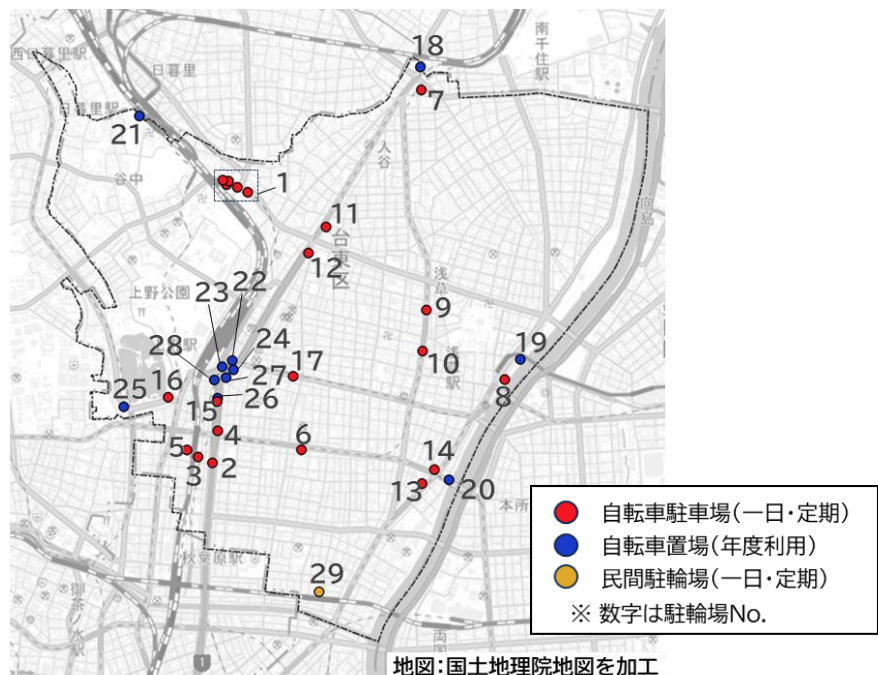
西日暮里駅
日暮里
日暮里駅
南千住駅
18
7
21
入谷
谷中
1
11
台東区
12
上野公園
23
22
浅草
9
24
28
19
駅
17
10
27
25
16
26
8
15
4
6
5
14
3
2
13
20
本所
秋葉原駅
29
御茶ノ水駅
両国
自転車駐車場（一日・定期）
自転車置場（年度利用）
民間駐輪場（一日・定期）
※ 数字は駐輪場No.
地図：国土地理院地図を加工